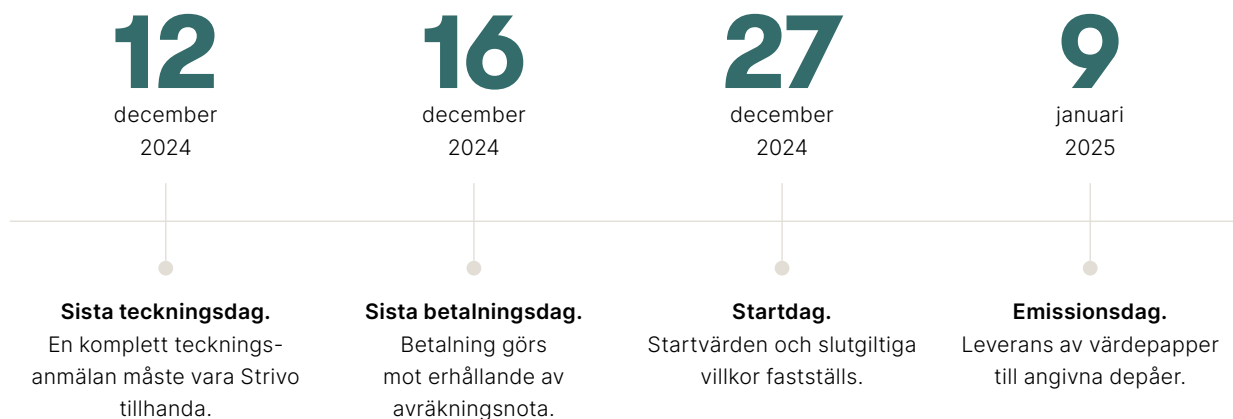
12
december
2024

16
december
2024

27
december
2024

9
januari
2025

**Sista teckningsdag.**
En komplett tecknings-anmälan måste vara Strivo tillhanda.

**Sista betalningsdag.**
Betalning görs mot erhållande av avräkningsnota.

**Startdag.**
Startvärden och slutgiltiga villkor fastställs.

**Emissionsdag.**
Leverans av värdepapper till angivna depåer.